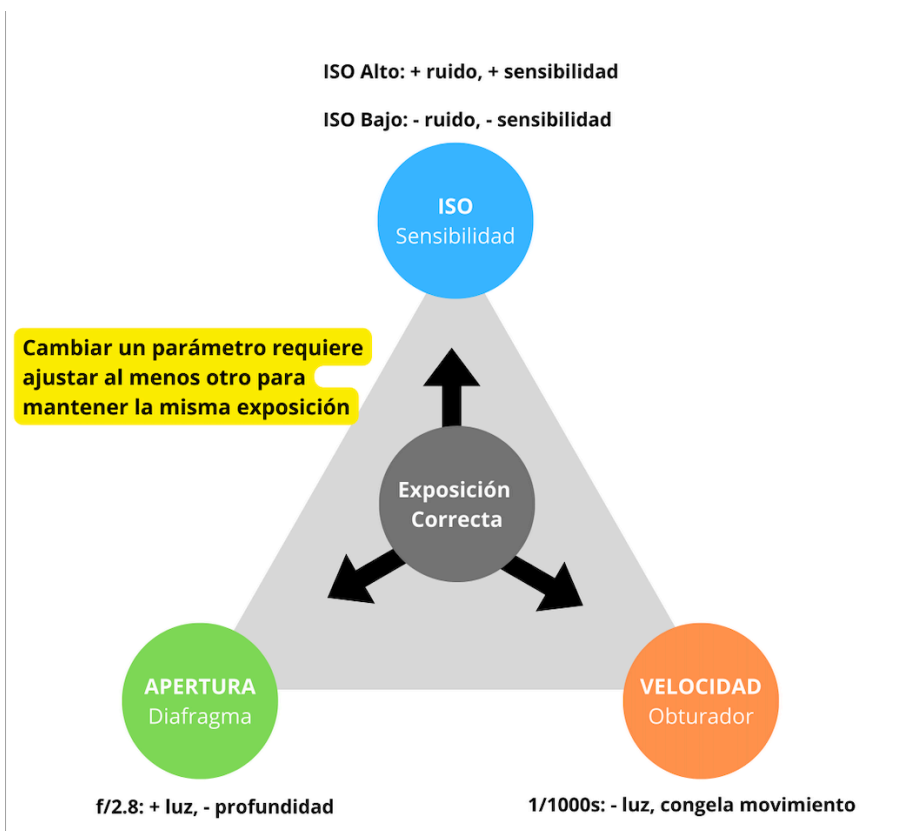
ISO Alto: + ruido, + sensibilidad

ISO Bajo: - ruido, - sensibilidad

ISO
Sensibilidad

Cambiar un parámetro requiere ajustar al menos otro para mantener la misma exposición

Exposición Correcta

APERTURA
Diafragma

VELOCIDAD
Obturador

f/2.8: + luz, - profundidad

1/1000s: - luz, congela movimiento